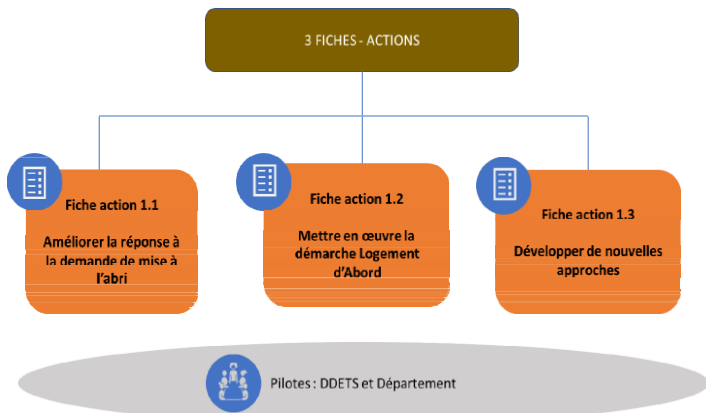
3 FICHES - ACTIONS

Fiche action 1.1

Améliorer la réponse à la demande de mise à l'abri

Fiche action 1.2

Mettre en œuvre la démarche Logement d'Abord

Fiche action 1.3

Développer de nouvelles approches

Pilotes : DDETS et Département